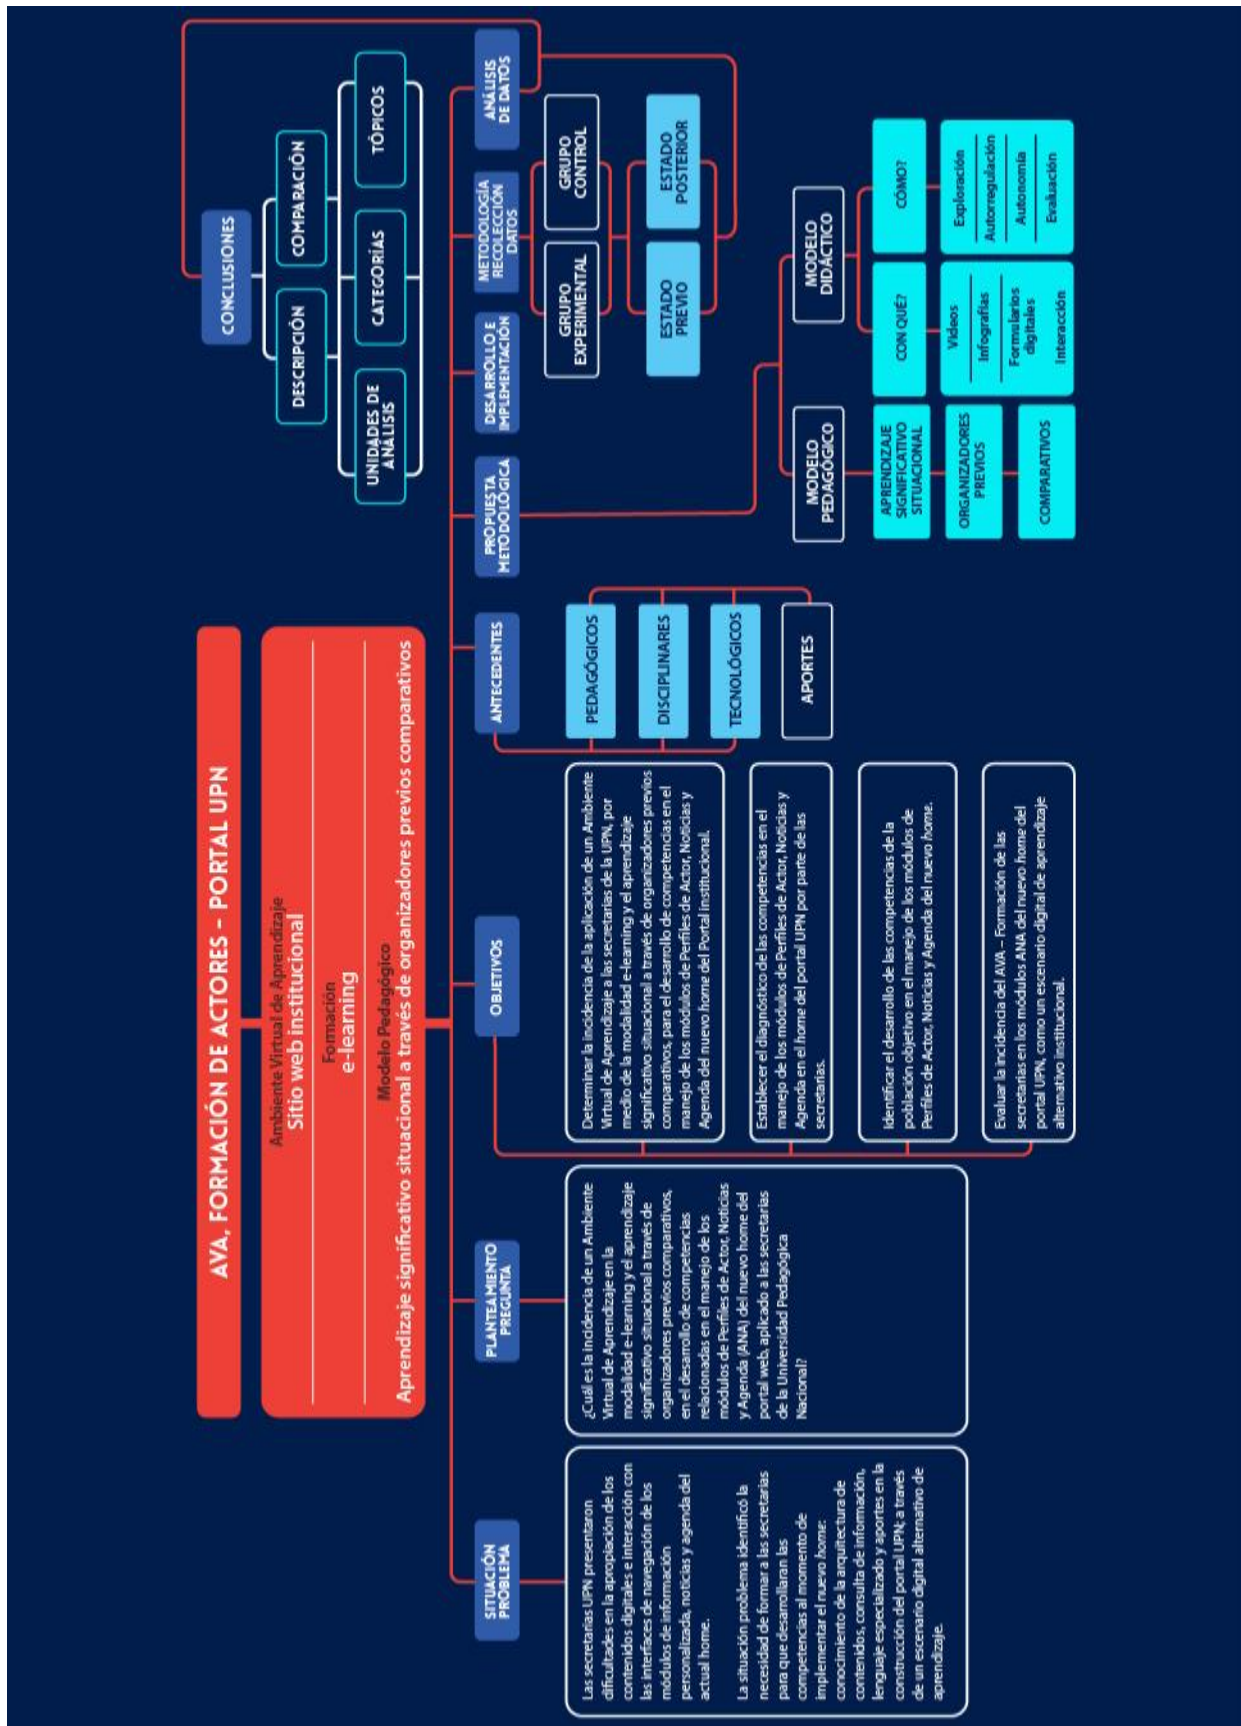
AVA, FORMACIÓN DE ACTORES – PORTAL UPN

Ambiente Virtual de Aprendizaje
Sitio web institucional

Formación
e-learning

Modelo Pedagógico
Aprendizaje significativo situacional a través de organizadores previos comparativos

SITUACIÓN PROBLEMA

Las secretarias UPN presentaron dificultades en la apropiación de los contenidos digitales e interacción con las interfaces de navegación de los módulos de información personalizada, noticias y agenda del actual home.

La situación problema identificó la necesidad de formar a las secretarias para que desarrollaran las competencias al momento de implementar el nuevo home: conocimiento de la arquitectura de contenidos, consulta de información, lenguaje especializado y aportes en la construcción del portal UPN; a través de un escenario digital alternativo de aprendizaje.

PLANTEAMIENTO PREGUNTA

¿Cuál es la incidencia de un Ambiente Virtual de Aprendizaje en la modalidad e-learning y el aprendizaje significativo situacional a través de organizadores previos comparativos, en el desarrollo de competencias relacionadas en el manejo de los módulos de Perfiles de Actor, Noticias y Agenda (ANA) del nuevo home del portal web, aplicado a las secretarias de la Universidad Pedagógica Nacional?

OBJETIVOS

Determinar la incidencia de la aplicación de un Ambiente Virtual de Aprendizaje a las secretarias de la UPN, por medio de la modalidad e-learning y el aprendizaje significativo situacional a través de organizadores previos comparativos, para el desarrollo de competencias en el manejo de los módulos de Perfiles de Actor, Noticias y Agenda del nuevo home del Portal institucional.

Establecer el diagnóstico de las competencias en el manejo de los módulos de Perfiles de Actor, Noticias y Agenda en el home del portal UPN por parte de las secretarias.

Identificar el desarrollo de las competencias de la población objetivo en el manejo de los módulos de Perfiles de Actor, Noticias y Agenda del nuevo home.

Evaluar la incidencia del AVA – Formación de las secretarias en los módulos ANA del nuevo home del portal UPN, como un escenario digital de aprendizaje alternativo institucional.

ANTECEDENTES

PEDAGÓGICOS
DISCIPLINARES
TECNOLÓGICOS
APORTES

PROPUESTA METODOLÓGICA

MODELO PEDAGÓGICO
APRENDIZAJE SIGNIFICATIVO SITUACIONAL
ORGANIZADORES PREVIOS
COMPARATIVOS

MODELO DIDÁCTICO
CON QUÉ?
Videos
Infografías
Formularios digitales
Interacción
CÓMO?
Exploración
Autorregulación
Autonomía
Evaluación

DESARROLLO E IMPLEMENTACIÓN

METODOLOGÍA RECOLECCIÓN DATOS
GRUPO EXPERIMENTAL
GRUPO CONTROL
ESTADO PREVIO
ESTADO POSTERIOR

ANÁLISIS DE DATOS

CONCLUSIONES
DESCRIPCIÓN
COMPARACIÓN
UNIDADES DE ANÁLISIS
CATEGORÍAS
TÓPICOS